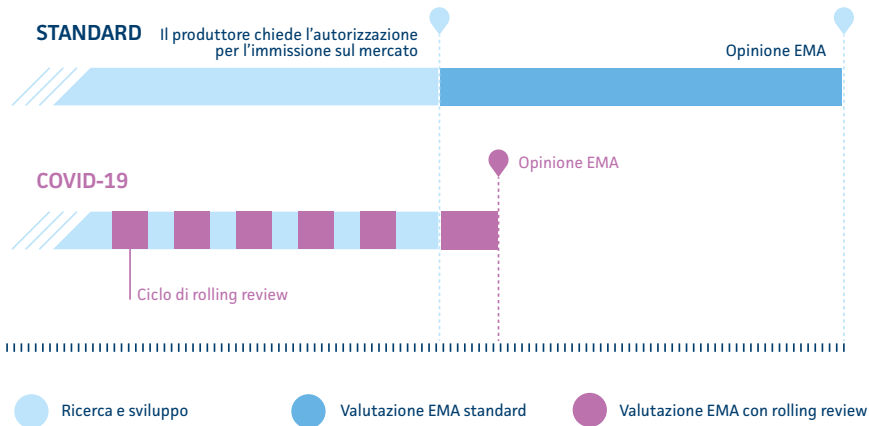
STANDARD Il produttore chiede l'autorizzazione per l'immissione sul mercato

Opinione EMA

COVID-19

Opinione EMA

Ciclo di rolling review

Ricerca e sviluppo

Valutazione EMA standard

Valutazione EMA con rolling review